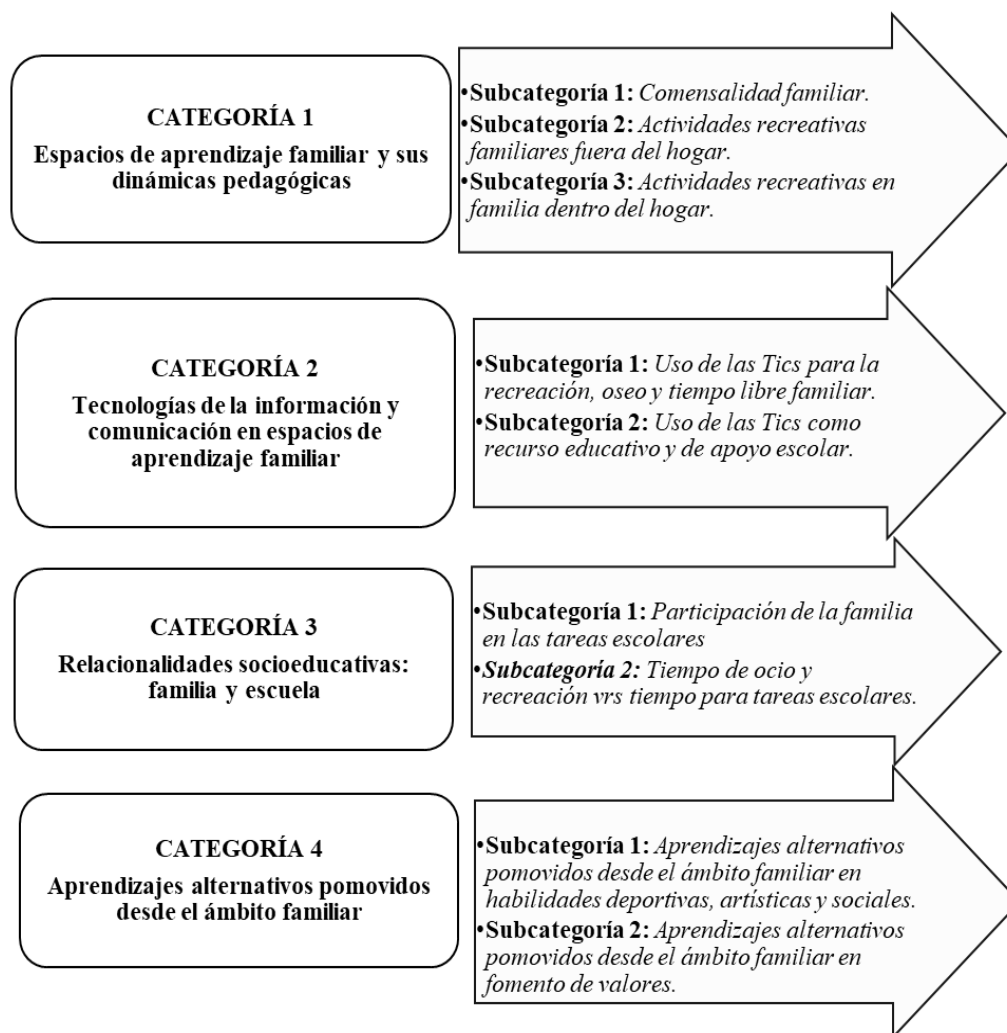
CATEGORÍA 1
Espacios de aprendizaje familiar y sus dinámicas pedagógicas

•Subcategoría 1: Comensalidad familiar.
•Subcategoría 2: Actividades recreativas familiares fuera del hogar.
•Subcategoría 3: Actividades recreativas en familia dentro del hogar.

CATEGORÍA 2
Tecnologías de la información y comunicación en espacios de aprendizaje familiar

•Subcategoría 1: Uso de las Tics para la recreación, oseo y tiempo libre familiar.
•Subcategoría 2: Uso de las Tics como recurso educativo y de apoyo escolar.

CATEGORÍA 3
Relacionalidades socioeducativas: familia y escuela

•Subcategoría 1: Participación de la familia en las tareas escolares
•Subcategoría 2: Tiempo de ocio y recreación vrs tiempo para tareas escolares.

CATEGORÍA 4
Aprendizajes alternativos pomovidos desde el ámbito familiar

•Subcategoría 1: Aprendizajes alternativos pomovidos desde el ámbito familiar en habilidades deportivas, artísticas y sociales.
•Subcategoría 2: Aprendizajes alternativos pomovidos desde el ámbito familiar en fomento de valores.